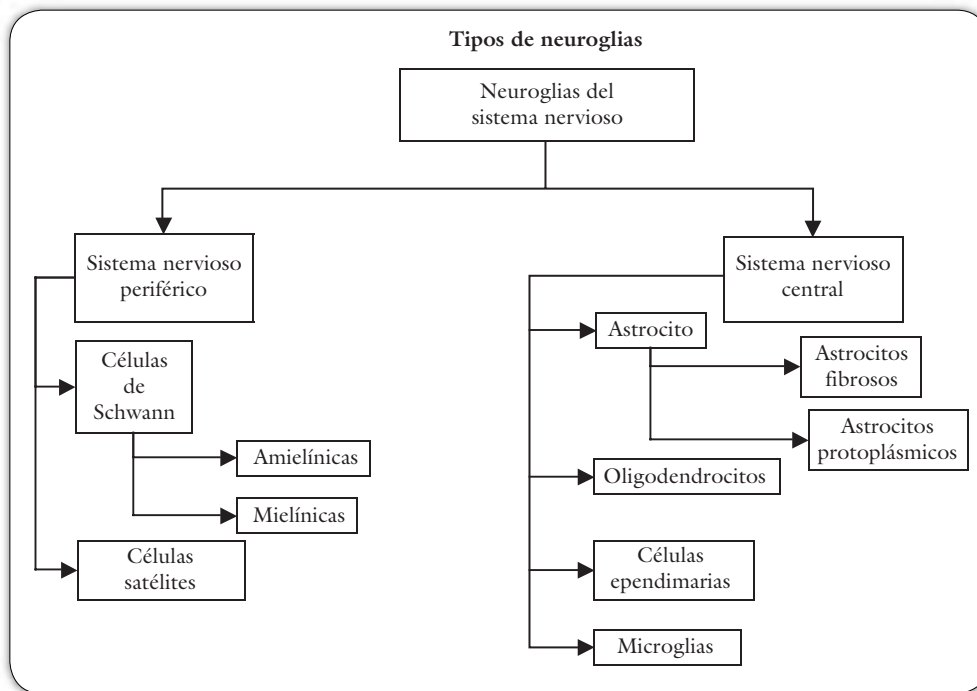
Tipos de neuroglias

Neuroglias del sistema nervioso

Sistema nervioso periférico

Células de Schwann

Amielínicas

Mielínicas

Células satélites

Sistema nervioso central

Astrocito

Astrocitos fibrosos

Astrocitos protoplásmicos

Oligodendrocitos

Células ependimarias

Microglias